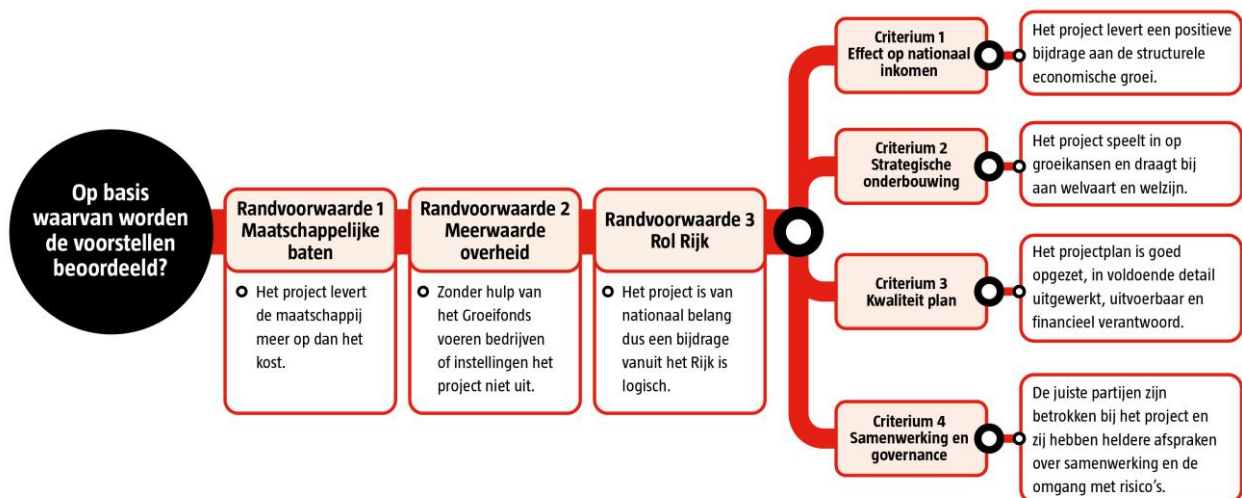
Op basis waarvan worden de voorstellen beoordeeld?

Randvoorwaarde 1
Maatschappelijke baten

Het project levert de maatschappij meer op dan het kost.

Randvoorwaarde 2
Meerwaarde overheid

Zonder hulp van het Groeifonds voeren bedrijven of instellingen het project niet uit.

Randvoorwaarde 3
Rol Rijk

Het project is van nationaal belang dus een bijdrage vanuit het Rijk is logisch.

Criterium 1
Effect op nationaal inkomen

Het project levert een positieve bijdrage aan de structurele economische groei.

Criterium 2
Strategische onderbouwing

Het project speelt in op groeikansen en draagt bij aan welvaart en welzijn.

Criterium 3
Kwaliteit plan

Het projectplan is goed opgezet, in voldoende detail uitgewerkt, uitvoerbaar en financieel verantwoord.

Criterium 4
Samenwerking en governance

De juiste partijen zijn betrokken bij het project en zij hebben heldere afspraken over samenwerking en de omgang met risico's.